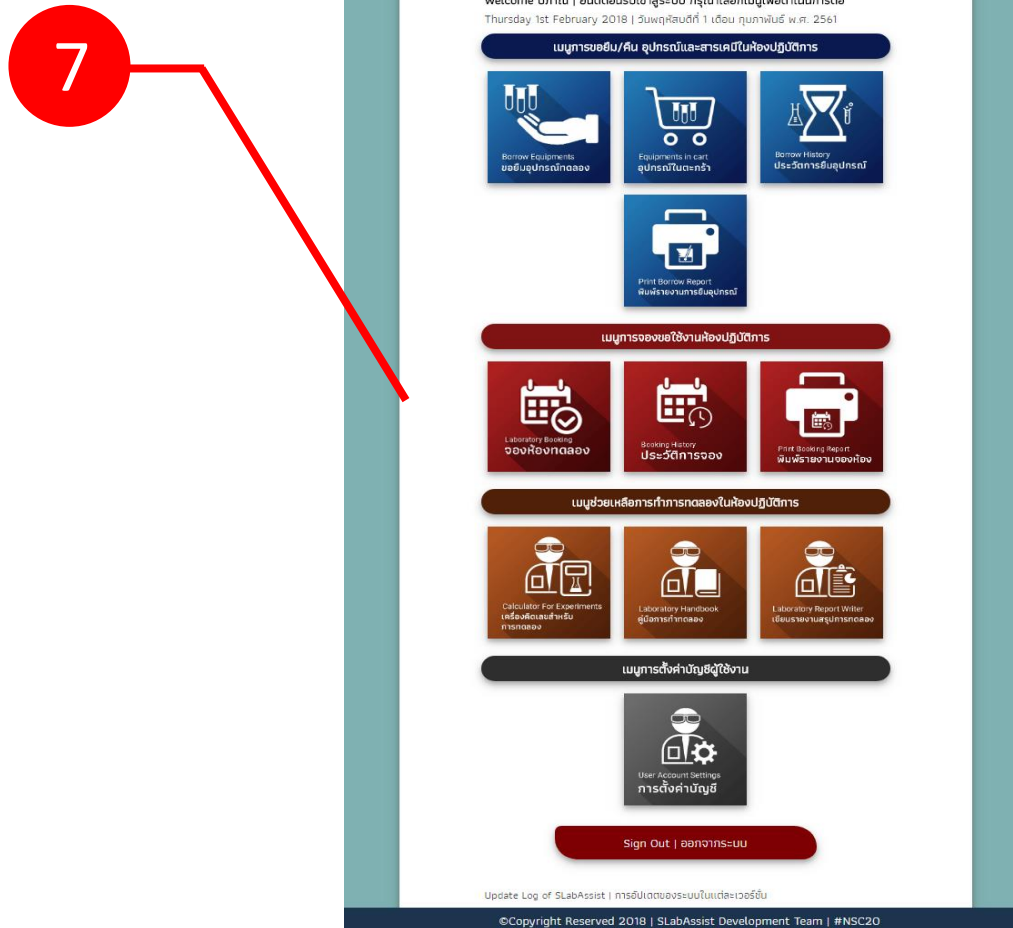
7

Welcome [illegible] | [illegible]
Thursday 1st February 2018 | วันพฤหัสบดีที่ 1 เดือน กุมภาพันธ์ พ.ศ. 2561

เมนูการขอยืม/คืน อุปกรณ์และสารเคมีในห้องปฏิบัติการ

Borrow Equipments
ขอยืมอุปกรณ์ทดลอง

Equipments in cart
อุปกรณ์ในตะกร้า

Borrow History
ประวัติการยืมอุปกรณ์

Print Borrow Report
พิมพ์รายงานการยืมอุปกรณ์

เมนูการจองขอใช้งานห้องปฏิบัติการ

Laboratory Booking
จองห้องทดลอง

Booking History
ประวัติการจอง

Print Booking Report
พิมพ์รายงานจองห้อง

เมนูช่วยเหลือการทำการทดลองในห้องปฏิบัติการ

Calculator For Experiments
เครื่องคิดเลขสำหรับการทดลอง

Laboratory Handbook
คู่มือการทำทดลอง

Laboratory Report Writer
เขียนรายงานสรุปการทดลอง

เมนูการตั้งค่าบัญชีผู้ใช้งาน

User Account Settings
การตั้งค่าบัญชี

Sign Out | ออกจากระบบ

Update Log of SLabAssist | การอัปเดตของระบบในแต่ละเวอร์ชั่น

©Copyright Reserved 2018 | SLabAssist Development Team | #NSC20